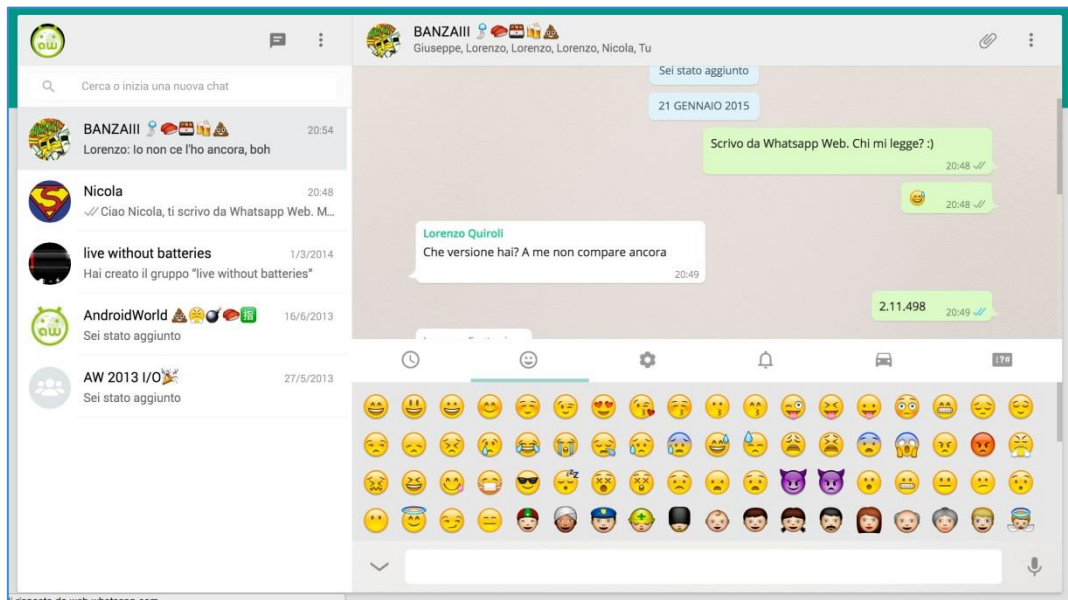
BANZAIII 🎐🍣🍱🍻💩
Giuseppe, Lorenzo, Lorenzo, Lorenzo, Nicola, Tu

Cerca o inizia una nuova chat

BANZAIII 🎐🍣🍱🍻💩 20:54
Lorenzo: Io non ce l'ho ancora, boh

Nicola 20:48
Ciao Nicola, ti scrivo da Whatsapp Web. M...

live without batteries 1/3/2014
Hai creato il gruppo "live without batteries"

AndroidWorld 💩😷💣🍣🀄 16/6/2013
Sei stato aggiunto

AW 2013 I/O🎉 27/5/2013
Sei stato aggiunto

Sei stato aggiunto

21 GENNAIO 2015

Scrivo da Whatsapp Web. Chi mi legge? :)
20:48

😅 20:48

Lorenzo Quiroli
Che versione hai? A me non compare ancora
20:49

2.11.498 20:49

!?#

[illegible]